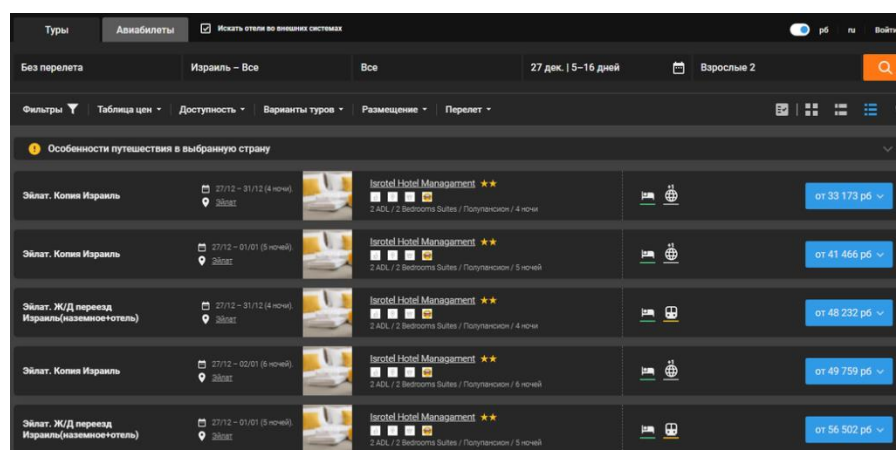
Туры Авиабилеты Искать отели во внешних системах рб ru Войти

Без перелета Израиль – Все Все 27 дек. | 5–16 дней Взрослые 2

Фильтры Таблица цен Доступность Варианты туров Размещение Перелет

Особенности путешествия в выбранную страну

Эйлат. Копия Израиль 27/12 – 31/12 (4 ночи). Эйлат Isrotel Hotel Managament ★★ 2 ADL / 2 Bedrooms Suites / Полупансион / 4 ночи от 33 173 рб

Эйлат. Копия Израиль 27/12 – 01/01 (5 ночей). Эйлат Isrotel Hotel Managament ★★ 2 ADL / 2 Bedrooms Suites / Полупансион / 5 ночей от 41 466 рб

Эйлат. Ж/Д переезд Израиль(наземное+отель) 27/12 – 31/12 (4 ночи). Эйлат Isrotel Hotel Managament ★★ 2 ADL / 2 Bedrooms Suites / Полупансион / 4 ночи от 48 232 рб

Эйлат. Копия Израиль 27/12 – 02/01 (6 ночей). Эйлат Isrotel Hotel Managament ★★ 2 ADL / 2 Bedrooms Suites / Полупансион / 6 ночей от 49 759 рб

Эйлат. Ж/Д переезд Израиль(наземное+отель) 27/12 – 01/01 (5 ночей). Эйлат Isrotel Hotel Managament ★★ 2 ADL / 2 Bedrooms Suites / Полупансион / 5 ночей от 56 502 рб